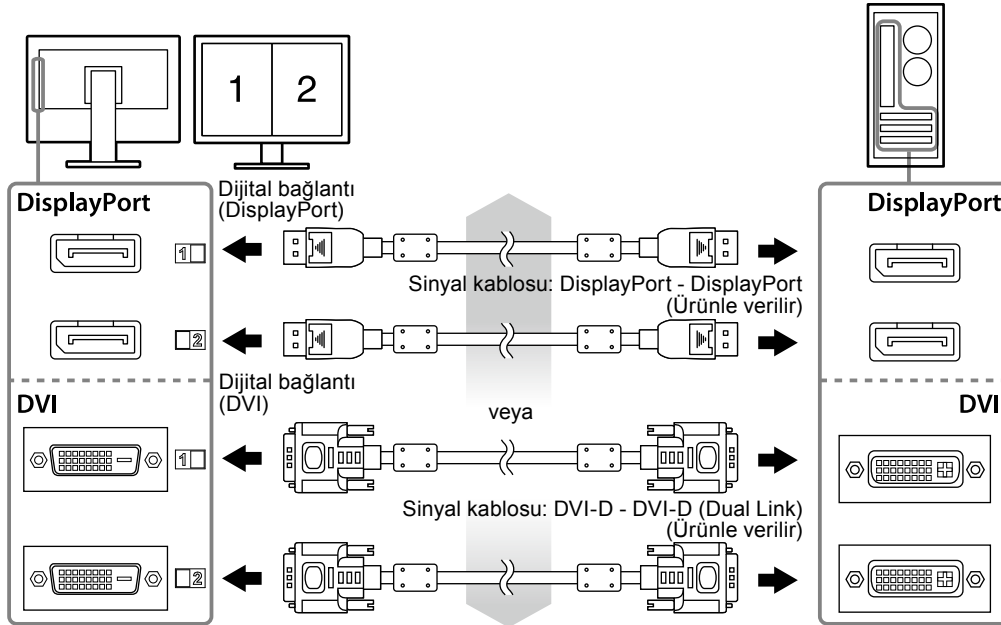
1
2

DisplayPort
Dijital bağlantı (DisplayPort)
1
Sinyal kablosu: DisplayPort - DisplayPort (Ürünle verilir)
2
DisplayPort

DVI
Dijital bağlantı (DVI)
veya
1
Sinyal kablosu: DVI-D - DVI-D (Dual Link) (Ürünle verilir)
2
DVI